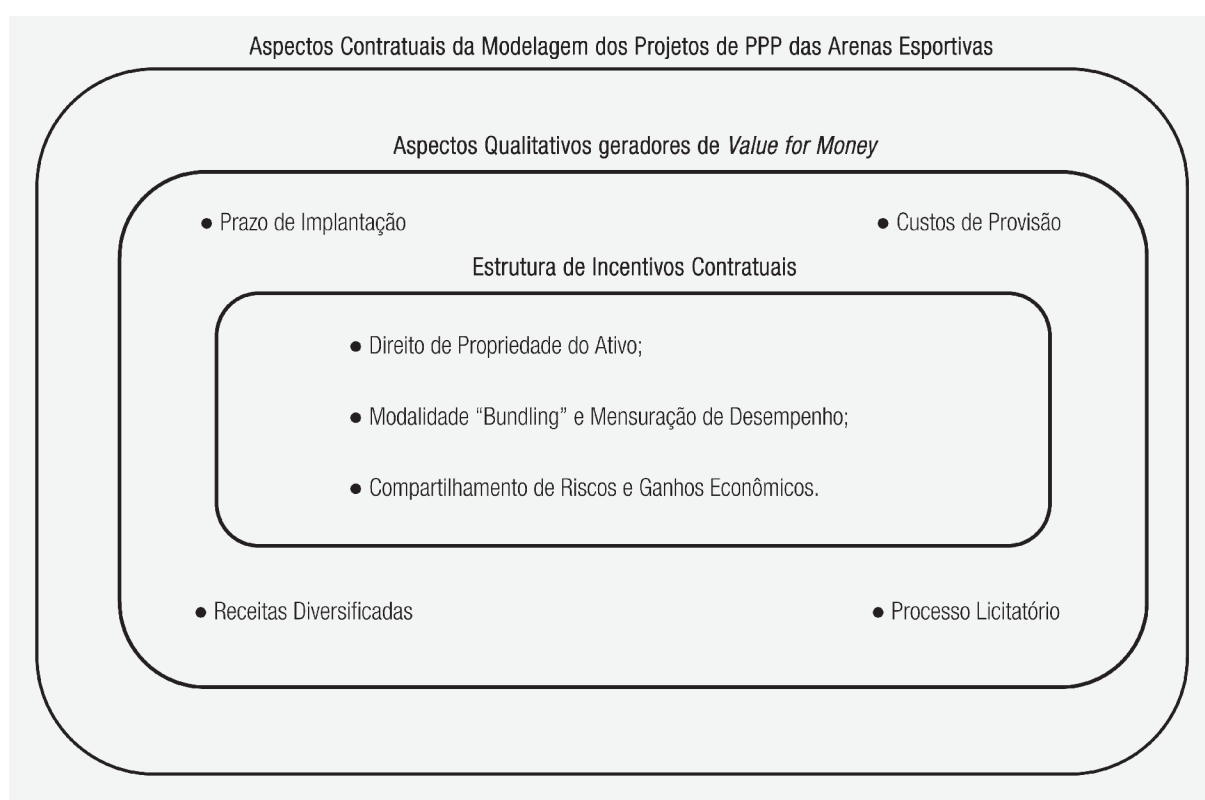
Aspectos Contratuais da Modelagem dos Projetos de PPP das Arenas Esportivas

Aspectos Qualitativos geradores de *Value for Money*

● Prazo de Implantação

● Custos de Provisão

Estrutura de Incentivos Contratuais

● Direito de Propriedade do Ativo;

● Modalidade "Bundling" e Mensuração de Desempenho;

● Compartilhamento de Riscos e Ganhos Econômicos.

● Receitas Diversificadas

● Processo Licitatório